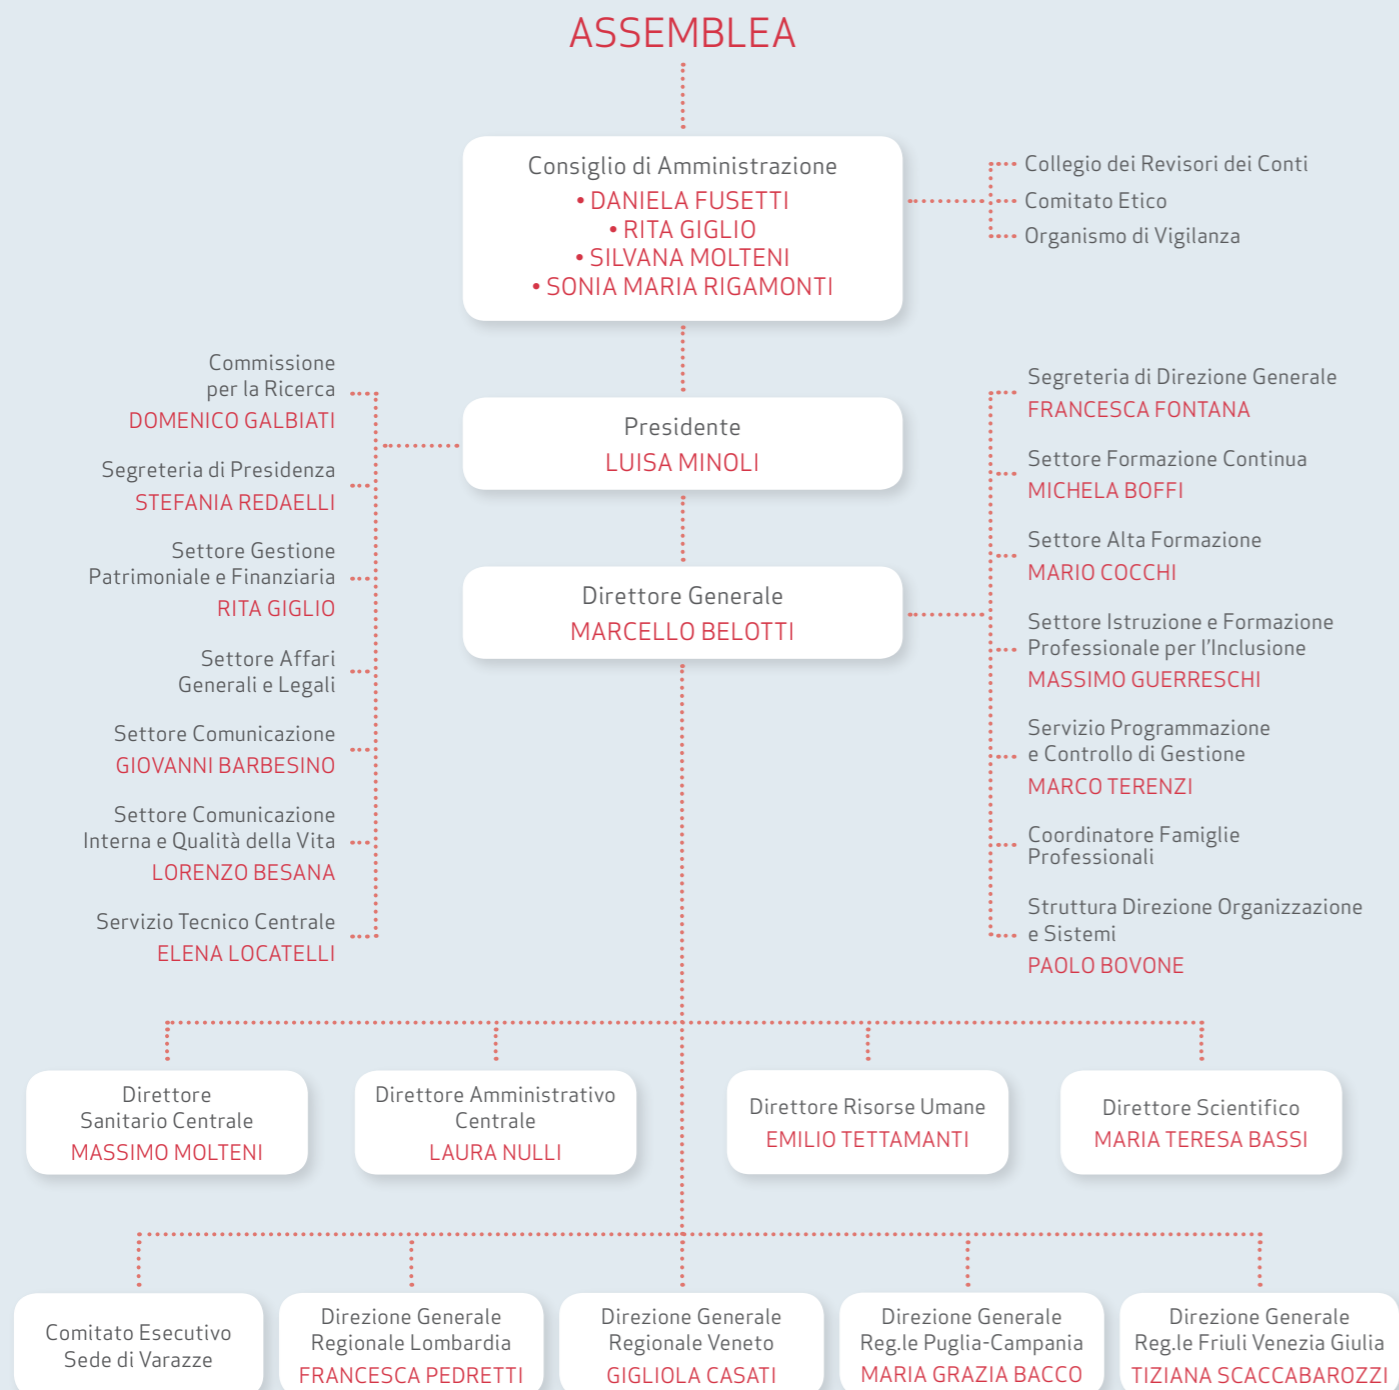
ASSEMBLEA

Consiglio di Amministrazione
• DANIELA FUSETTI
• RITA GIGLIO
• SILVANA MOLTENI
• SONIA MARIA RIGAMONTI

Collegio dei Revisori dei Conti
Comitato Etico
Organismo di Vigilanza

Commissione per la Ricerca
DOMENICO GALBIATI

Segreteria di Presidenza
STEFANIA REDAELLI

Settore Gestione Patrimoniale e Finanziaria
RITA GIGLIO

Settore Affari Generali e Legali

Settore Comunicazione
GIOVANNI BARBESINO

Settore Comunicazione Interna e Qualità della Vita
LORENZO BESANA

Servizio Tecnico Centrale
ELENA LOCATELLI

Presidente
LUISA MINOLI

Direttore Generale
MARCELLO BELOTTI

Segreteria di Direzione Generale
FRANCESCA FONTANA

Settore Formazione Continua
MICHELA BOFFI

Settore Alta Formazione
MARIO COCCHI

Settore Istruzione e Formazione Professionale per l'Inclusione
MASSIMO GUERRESCHI

Servizio Programmazione e Controllo di Gestione
MARCO TERENZI

Coordinatore Famiglie Professionali

Struttura Direzione Organizzazione e Sistemi
PAOLO BOVONE

Direttore Sanitario Centrale
MASSIMO MOLTENI

Direttore Amministrativo Centrale
LAURA NULLI

Direttore Risorse Umane
EMILIO TETTAMANTI

Direttore Scientifico
MARIA TERESA BASSI

Comitato Esecutivo Sede di Varazze

Direzione Generale Regionale Lombardia
FRANCESCA PEDRETTI

Direzione Generale Regionale Veneto
GIGLIOLA CASATI

Direzione Generale Reg.le Puglia-Campania
MARIA GRAZIA BACCO

Direzione Generale Reg.le Friuli Venezia Giulia
TIZIANA SCACCABAROZZI